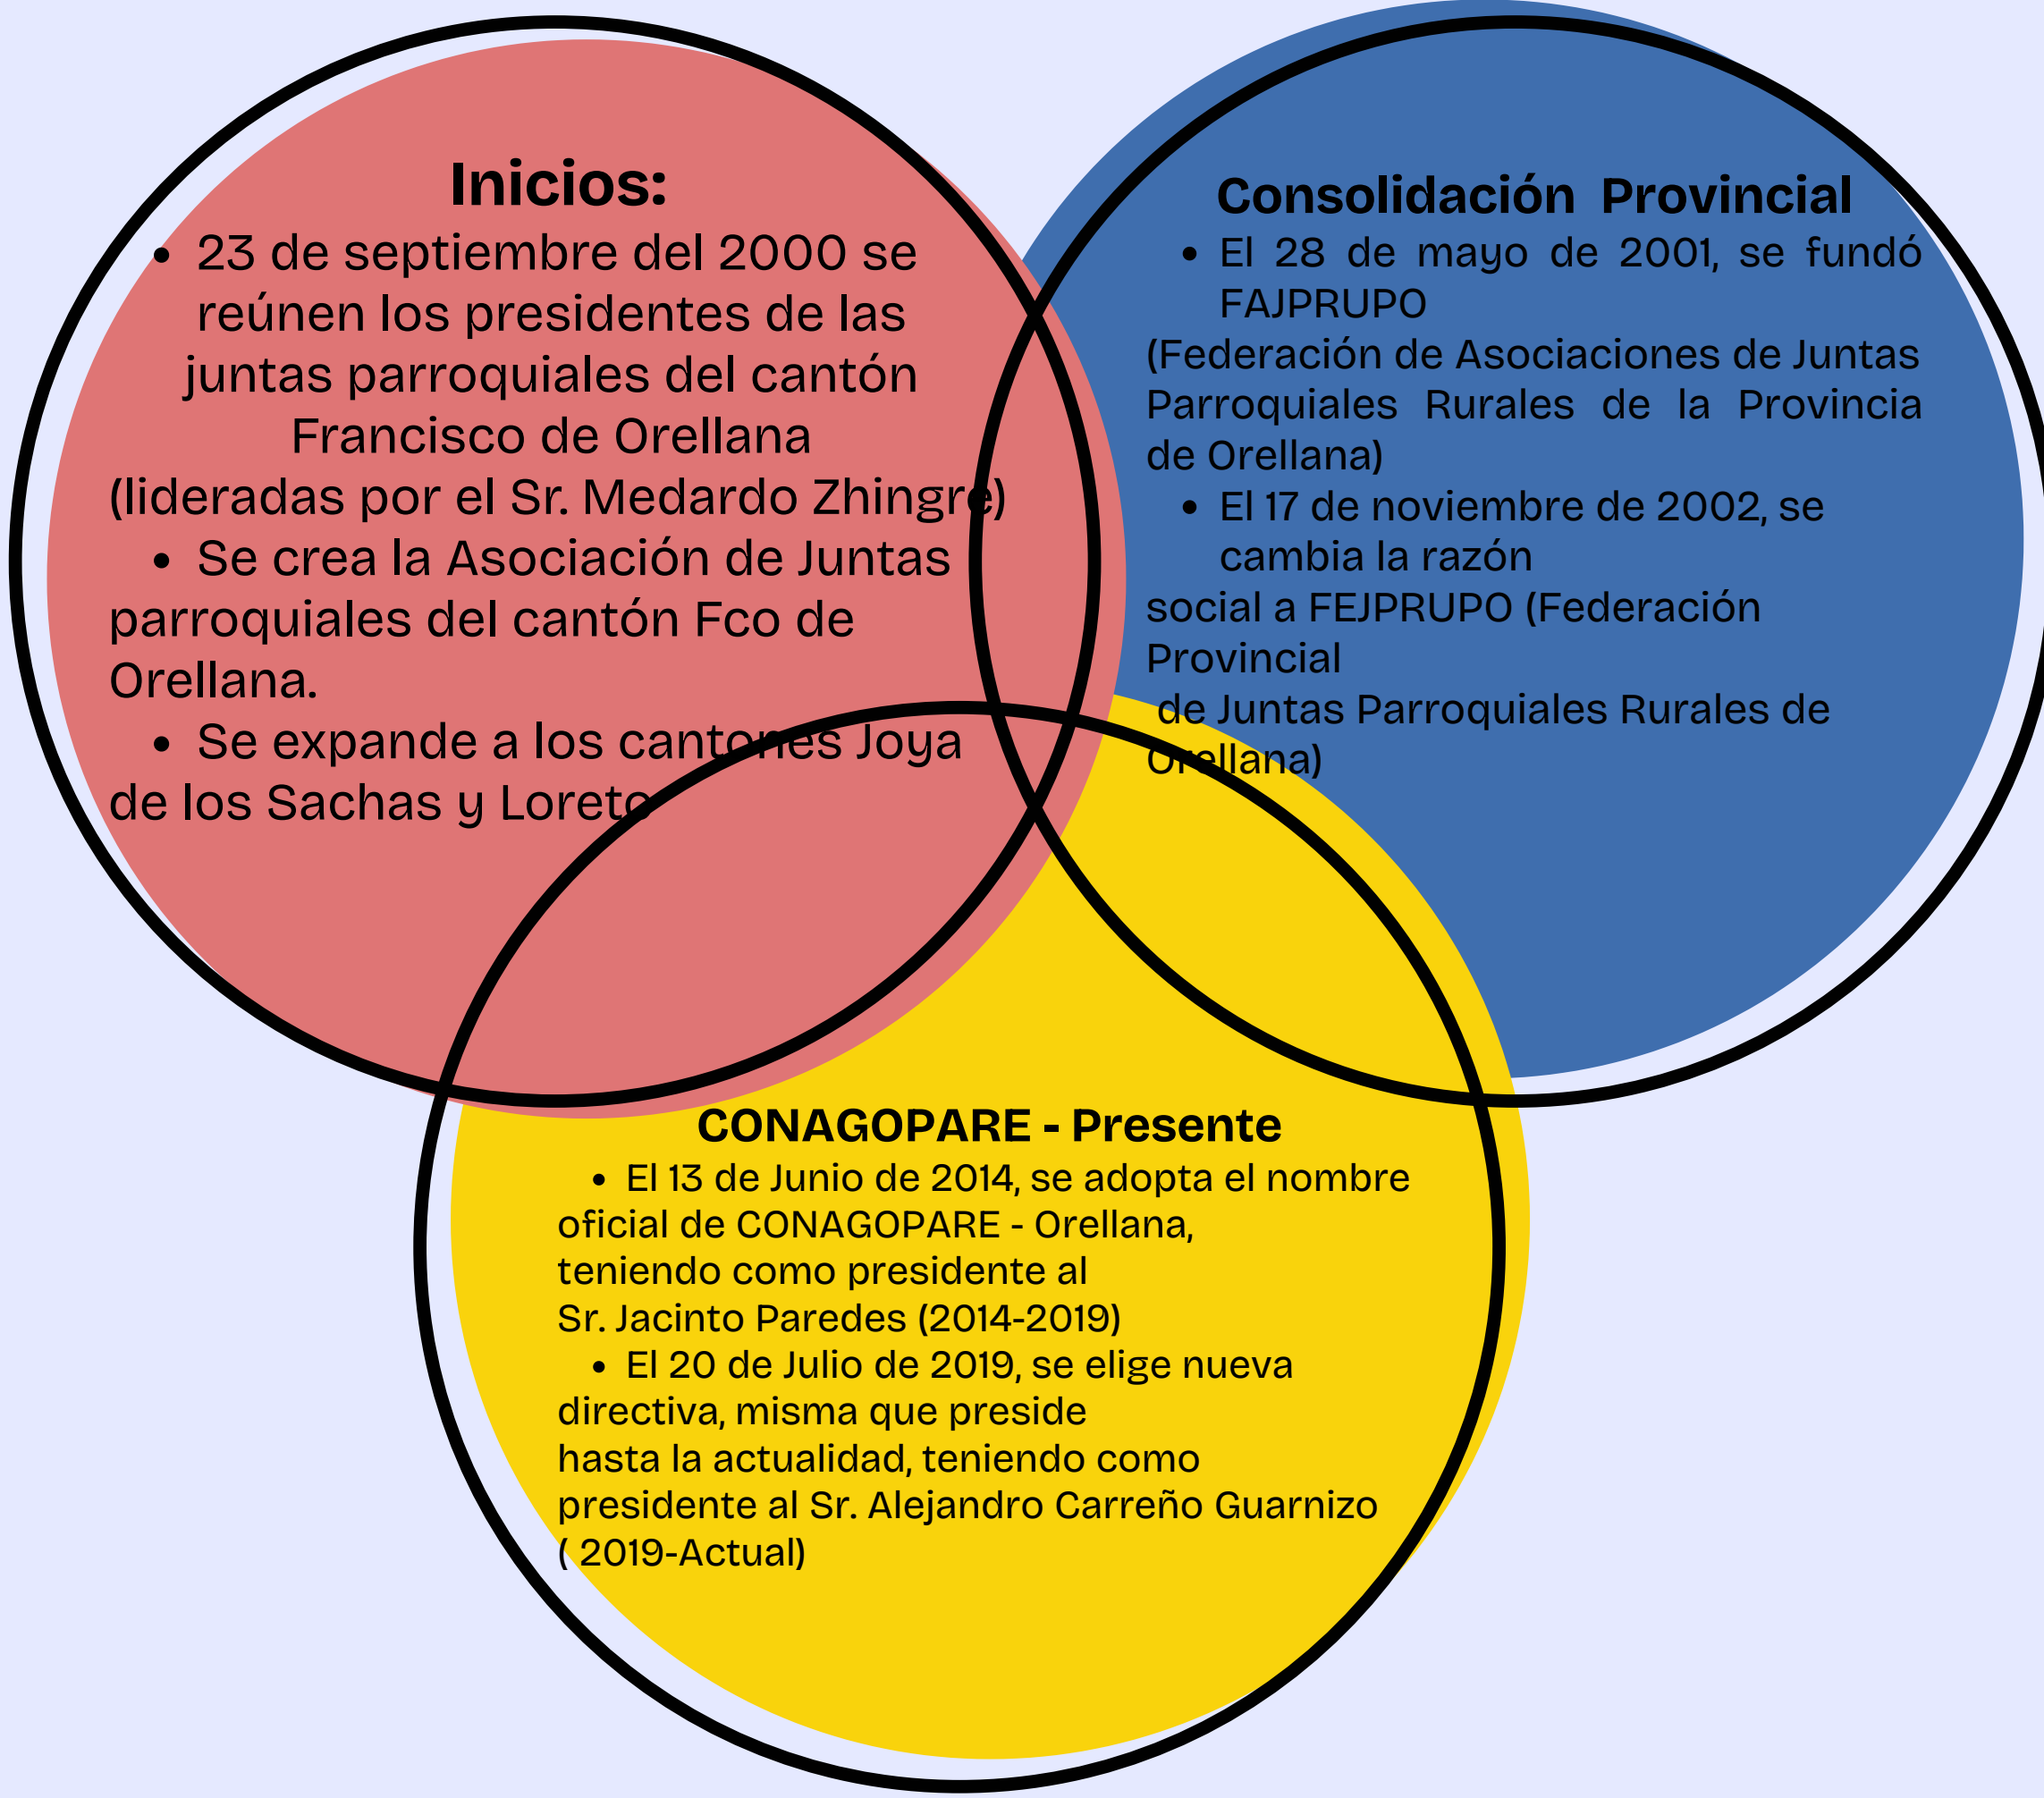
Inicios:

• 23 de septiembre del 2000 se reúnen los presidentes de las juntas parroquiales del cantón Francisco de Orellana (lideradas por el Sr. Medardo Zhingre)
• Se crea la Asociación de Juntas parroquiales del cantón Fco de Orellana.
• Se expande a los cantones Joya de los Sachas y Loreto.

Consolidación Provincial

• El 28 de mayo de 2001, se fundó FAJPRUPO (Federación de Asociaciones de Juntas Parroquiales Rurales de la Provincia de Orellana)
• El 17 de noviembre de 2002, se cambia la razón social a FEJPRUPO (Federación Provincial de Juntas Parroquiales Rurales de Orellana)

CONAGOPARE - Presente

• El 13 de Junio de 2014, se adopta el nombre oficial de CONAGOPARE - Orellana, teniendo como presidente al Sr. Jacinto Paredes (2014-2019)
• El 20 de Julio de 2019, se elige nueva directiva, misma que preside hasta la actualidad, teniendo como presidente al Sr. Alejandro Carreño Guarnizo ( 2019-Actual)